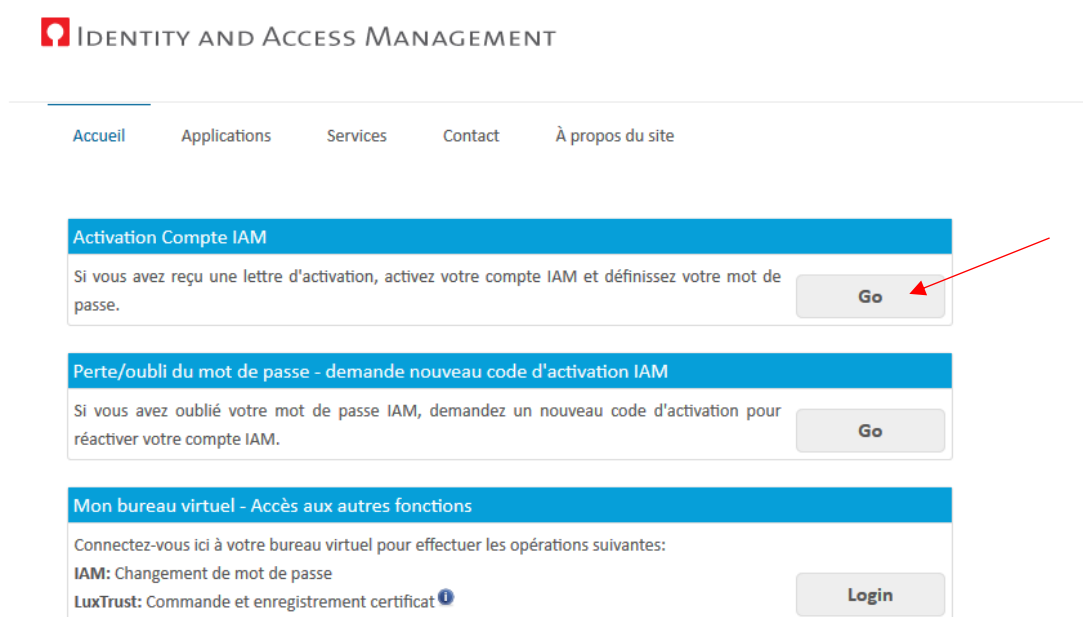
Identity and Access Management

Accueil Applications Services Contact À propos du site

Activation Compte IAM

Si vous avez reçu une lettre d'activation, activez votre compte IAM et définissez votre mot de passe.

Go

Perte/oubli du mot de passe - demande nouveau code d'activation IAM

Si vous avez oublié votre mot de passe IAM, demandez un nouveau code d'activation pour réactiver votre compte IAM.

Go

Mon bureau virtuel - Accès aux autres fonctions

Connectez-vous ici à votre bureau virtuel pour effectuer les opérations suivantes:

IAM: Changement de mot de passe

LuxTrust: Commande et enregistrement certificat

Login